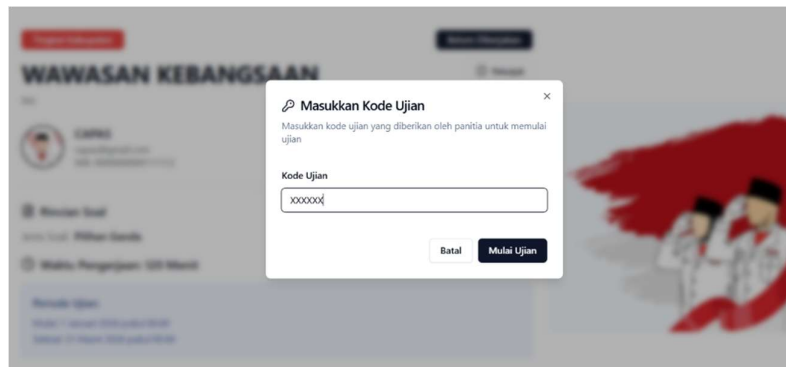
WAWASAN KEBANGSAAN

Masukkan Kode Ujian

Masukkan kode ujian yang diberikan oleh panitia untuk memulai ujian

Kode Ujian

XXXXXX

Batal

Mulai Ujian

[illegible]

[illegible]

Rincian Soal

Pilihan Ganda

Waktu Pengerjaan: 120 Menit

Periode Ujian

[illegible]